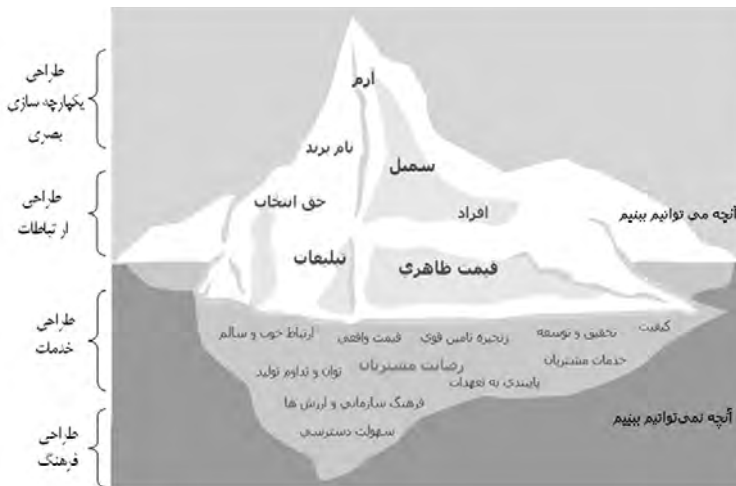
طراحی یکپارچه سازی بصری

طراحی ارتباطات

طراحی خدمات

طراحی فرهنگ

آرم

نام برند

سمبل

حق انتخاب

افراد

آنچه می توانیم ببینیم

تبلیغات

قیمت ظاهری

کیفیت

تحقیق و توسعه

زنجیره تامین قوی

قیمت واقعی

ارتباط خوب و سالم

خدمات مشتریان

رضایت مشتریان

توان و تداوم تولید

پایبندی به تعهدات

فرهنگ سازمانی و ارزش ها

سهولت دسترسی

آنچه نمی‌توانیم ببینیم